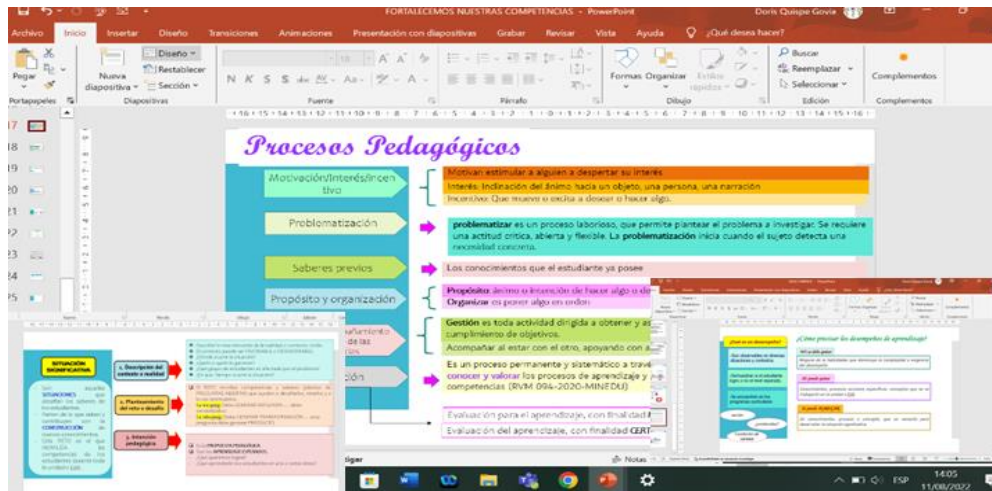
FORTALECEMOS NUESTRAS COMPETENCIAS - PowerPoint
Doris Quispe Govia

Archivo Inicio Insertar Diseño Transiciones Animaciones Presentación con diapositivas Grabar Revisar Vista Ayuda ¿Qué desea hacer?

Pegar Nueva diapositiva Diseño Restablecer Sección Formas Organizar Estilos rápidos Buscar Reemplazar Seleccionar Complementos
Portapapeles Diapositivas Fuente Párrafo Dibujo Edición Complementos

17
18
19
20
21
22
23
24
25

Procesos Pedagógicos

Motivación/Interés/Incentivo
Motivar: estimular a alguien a despertar su interés
Interés: Inclinación del ánimo hacia un objeto, una persona, una narración
Incentivo: Que mueve o excita a desear o hacer algo.

Problematización
problematizar es un proceso laborioso, que permite plantear el problema a investigar. Se requiere una actitud crítica, atenta y flexible. La problematización inicia cuando el sujeto detecta una necesidad concreta.

Saberes previos
Los conocimientos que el estudiante ya posee

Propósito y organización
Propósito: ánimo o intención de hacer algo o de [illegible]
Organizar es poner algo en orden

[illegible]
Gestión es toda actividad dirigida a obtener y as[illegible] cumplimiento de objetivos.
Acompañar al estar con el otro, apoyando con a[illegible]

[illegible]ción
Es un proceso permanente y sistemático a travé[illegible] conocer y valorar los procesos de aprendizaje y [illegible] competencias (RVM 094-2020-MINEDU)

Evaluación para el aprendizaje, con finalidad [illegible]
Evaluación del aprendizaje, con finalidad CERT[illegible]

SITUACIÓN SIGNIFICATIVA
1. Descripción del contexto o realidad
2. Planteamiento del reto o desafío
3. Intención pedagógica

¿Cómo precisar los desempeños de aprendizaje?

Notas
14:05
11/08/2022
ESP